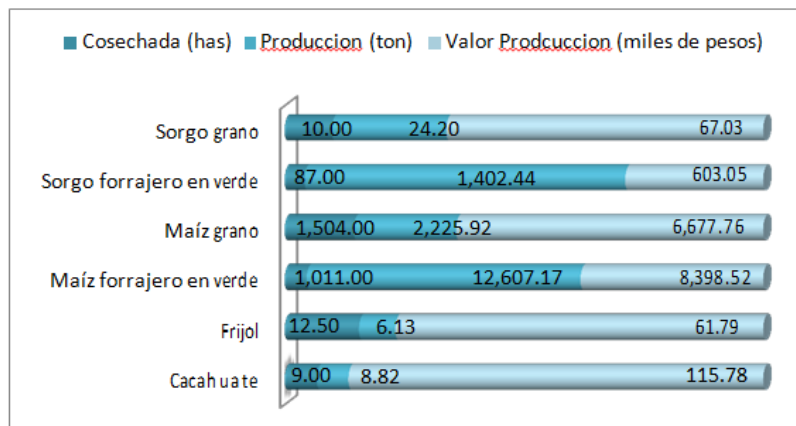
Cosechada (has)  Produccion (ton)  Valor Prodcuccion (miles de pesos)

| | Cosechada (has) | Produccion (ton) | Valor Prodcuccion (miles de pesos) |
|---|---|---|---|
| Sorgo grano | 10.00 | 24.20 | 67.03 |
| Sorgo forrajero en verde | 87.00 | 1,402.44 | 603.05 |
| Maíz grano | 1,504.00 | 2,225.92 | 6,677.76 |
| Maíz forrajero en verde | 1,011.00 | 12,607.17 | 8,398.52 |
| Frijol | 12.50 | 6.13 | 61.79 |
| Cacahuate | 9.00 | 8.82 | 115.78 |